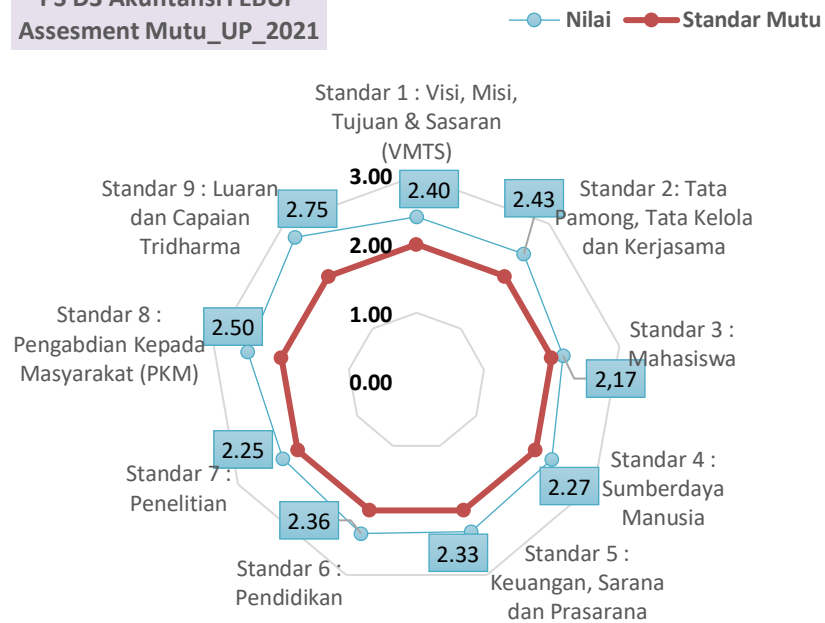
PS D3 Akuntansi FEBUP
Assesment Mutu_UP_2021

Nilai
Standar Mutu

Standar 1 : Visi, Misi, Tujuan & Sasaran (VMTS)

3.00
2.00
1.00
0.00

2.40

Standar 2: Tata Pamong, Tata Kelola dan Kerjasama

2.43

Standar 3 : Mahasiswa

2,17

Standar 4 : Sumberdaya Manusia

2.27

Standar 5 : Keuangan, Sarana dan Prasarana

2.33

Standar 6 : Pendidikan

2.36

Standar 7 : Penelitian

2.25

Standar 8 : Pengabdian Kepada Masyarakat (PKM)

2.50

Standar 9 : Luaran dan Capaian Tridharma

2.75